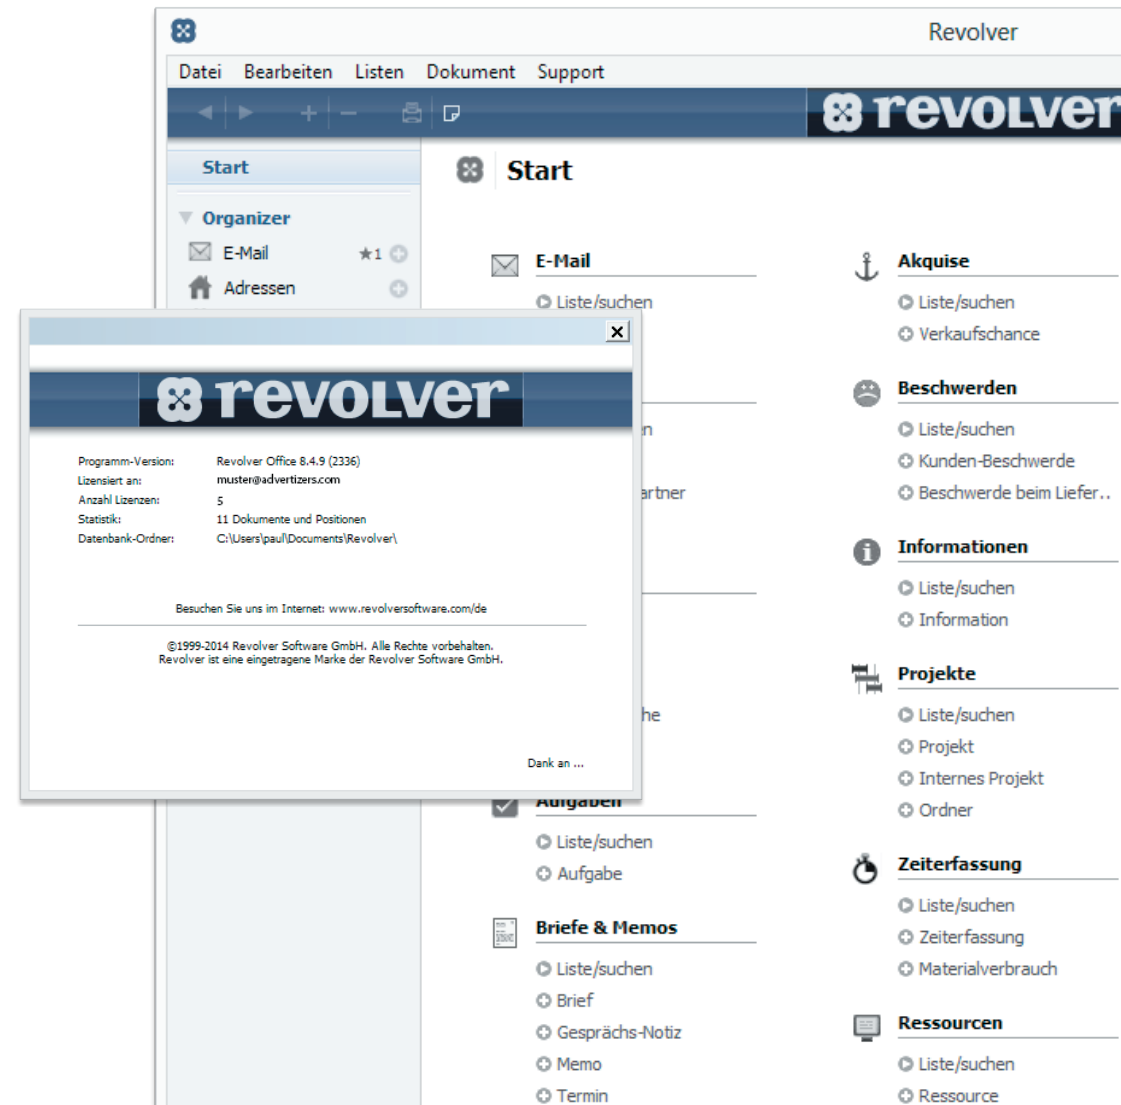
Revolver

Datei Bearbeiten Listen Dokument Support

revolver

Start

Organizer

E-Mail ★1

Adressen

Start

E-Mail

Liste/suchen

n

artner

he

Aufgaben

Liste/suchen

Aufgabe

Briefe & Memos

Liste/suchen

Brief

Gesprächs-Notiz

Memo

Termin

Akquise

Liste/suchen

Verkaufschance

Beschwerden

Liste/suchen

Kunden-Beschwerde

Beschwerde beim Liefer..

Informationen

Liste/suchen

Information

Projekte

Liste/suchen

Projekt

Internes Projekt

Ordner

Zeiterfassung

Liste/suchen

Zeiterfassung

Materialverbrauch

Ressourcen

Liste/suchen

Ressource

×

revolver

| | |
|---|---|
| Programm-Version: | Revolver Office 8.4.9 (2336) |
| Lizensiert an: | muster@advertizers.com |
| Anzahl Lizenzen: | 5 |
| Statistik: | 11 Dokumente und Positionen |
| Datenbank-Ordner: | C:\Users\paul\Documents\Revolver\ |

Besuchen Sie uns im Internet: www.revolversoftware.com/de

©1999-2014 Revolver Software GmbH. Alle Rechte vorbehalten.
Revolver ist eine eingetragene Marke der Revolver Software GmbH.

Dank an ...